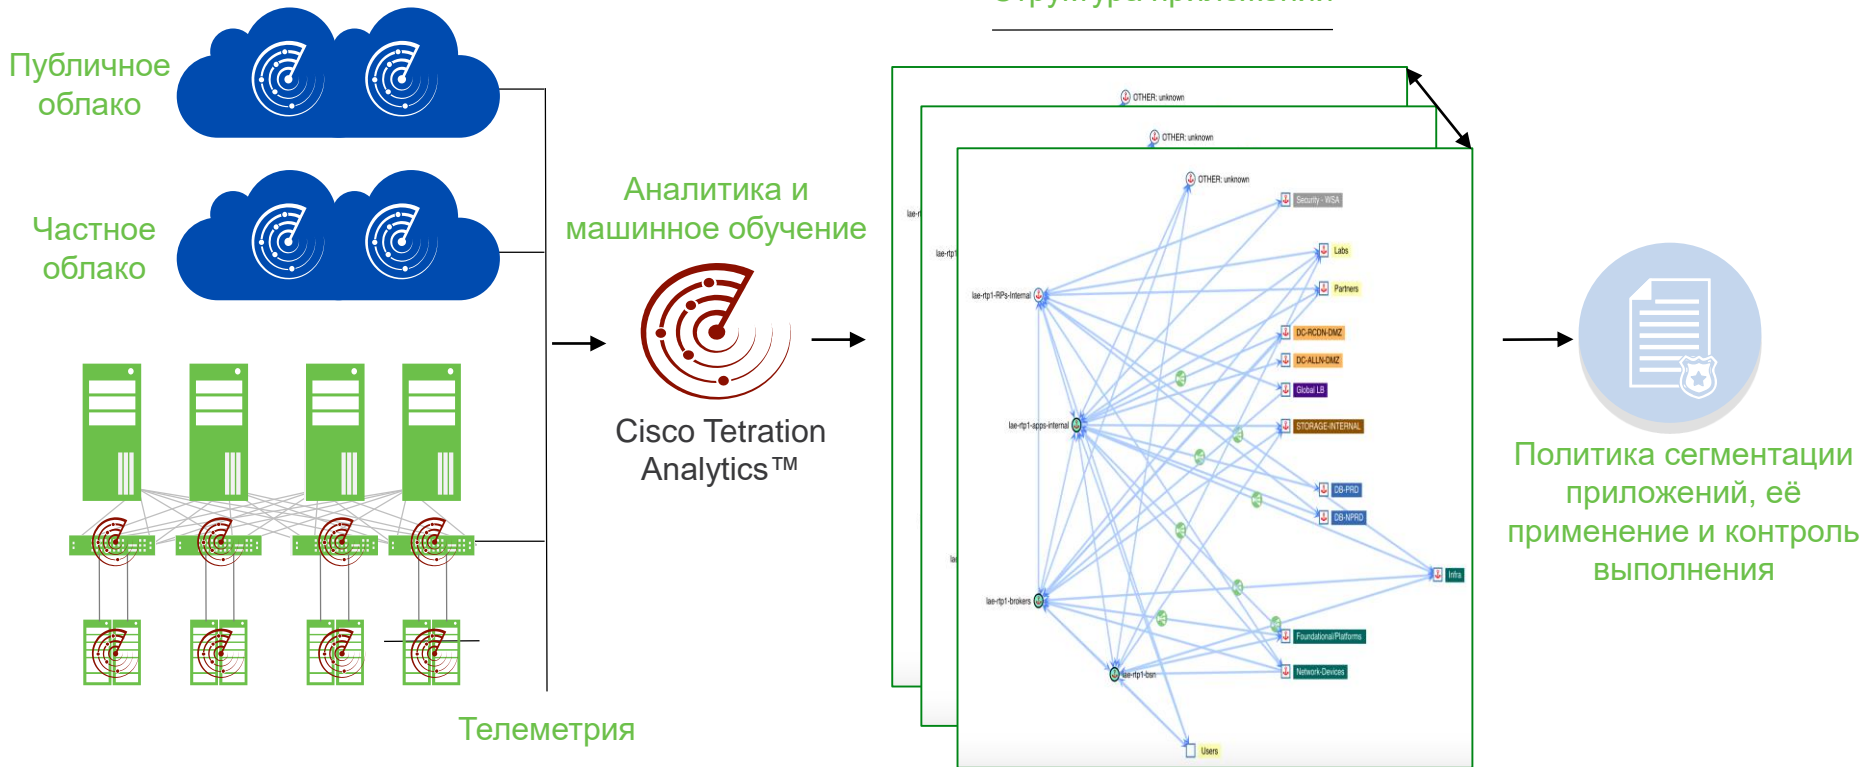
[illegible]

Публичное облако

Частное облако

Аналитика и машинное обучение

Cisco Tetration Analytics™

Телеметрия

OTHER: unknown

OTHER: unknown

OTHER: unknown

Security - WSA

Labs

Partners

DC-RCDN-DMZ

DC-ALLN-DMZ

Global LB

STORAGE-INTERNAL

DB-PRD

DB-NPRD

Infra

Foundational/Platforms

Network-Devices

Users

lae-rtp1-RPs-Internal

lae-rtp1-apps-internal

lae-rtp1-brokers

lae-rtp1-bsn

lae-r

lae-rtp1

lae

Политика сегментации приложений, её применение и контроль выполнения